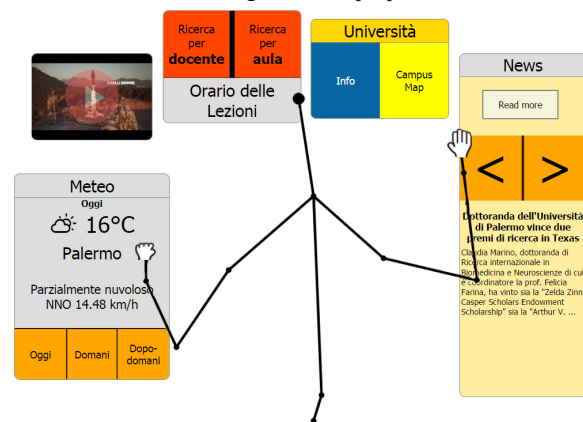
Ricerca per docente

Ricerca per aula

Orario delle Lezioni

Università

Info

Campus Map

News

Read more

<

>

Dottoranda dell'Università di Palermo vince due premi di ricerca in Texas

Claudia Marino, dottoranda di Ricerca internazionale in Biomedicina e Neuroscienze di cui è coordinatore la prof. Felicia Farina, ha vinto sia la "Zelda Zinn Casper Scholars Endowment Scholarship" sia la "Arthur V. ...

Meteo

Oggi

16°C

Palermo

Parzialmente nuvoloso

NNO 14.48 km/h

Oggi

Domani

Dopo-domani